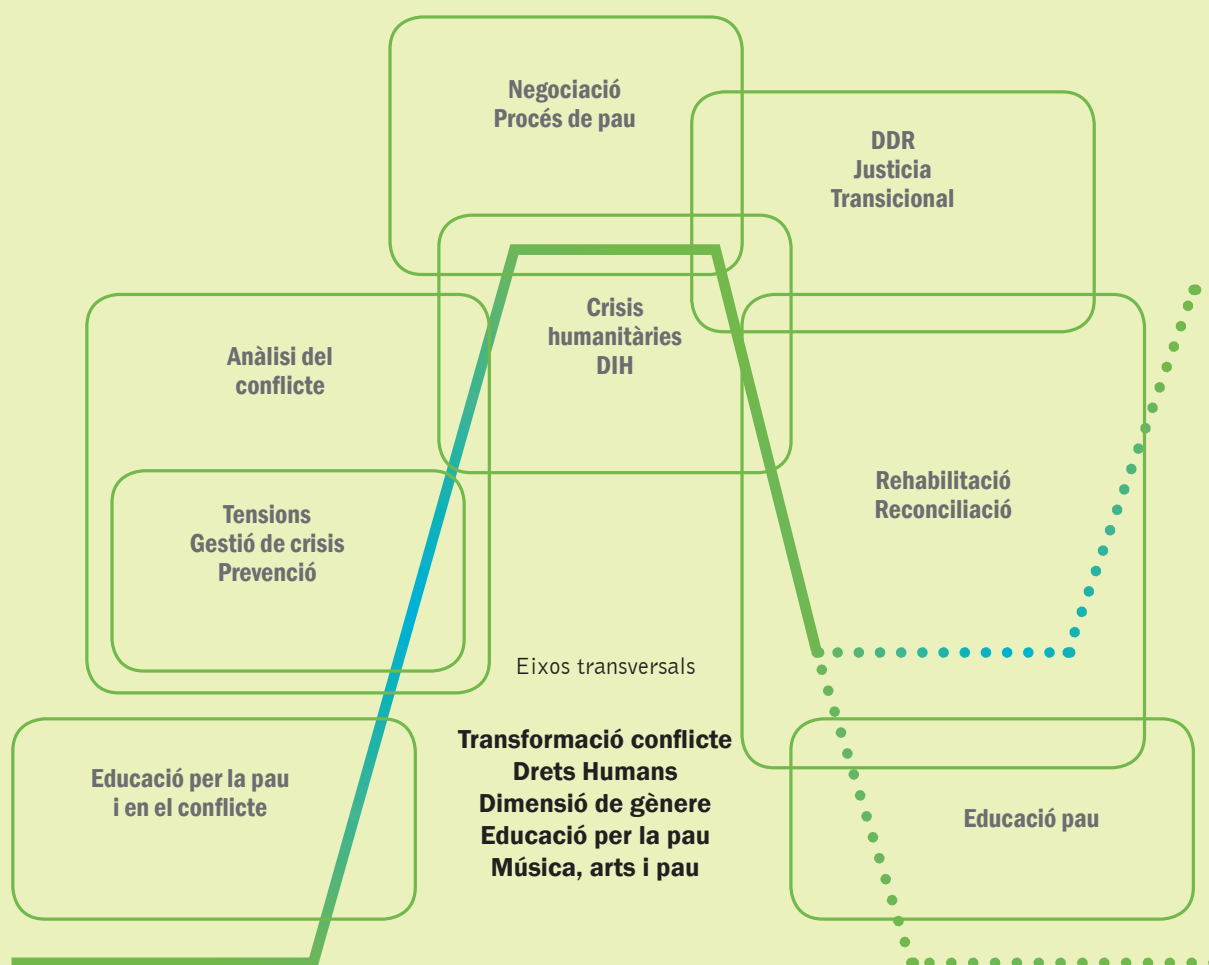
Negociació
Procés de pau

DDR
Justicia
Transicional

Crisis
humanitàries
DIH

Anàlisi del
conflicte

Tensions
Gestió de crisis
Prevenció

Rehabilitació
Reconciliació

Eixos transversals

Transformació conflicte
Drets Humans
Dimensió de gènere
Educació per la pau
Música, arts i pau

Educació per la pau
i en el conflicte

Educació pau